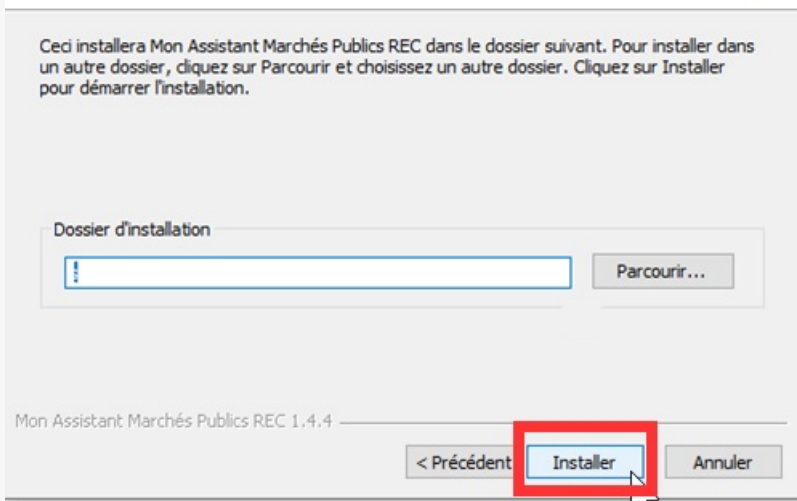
Ceci installera Mon Assistant Marchés Publics REC dans le dossier suivant. Pour installer dans un autre dossier, cliquez sur Parcourir et choisissez un autre dossier. Cliquez sur Installer pour démarrer l'installation.

Dossier d'installation

Parcourir...

Mon Assistant Marchés Publics REC 1.4.4

< Précédent

Installer

Annuler